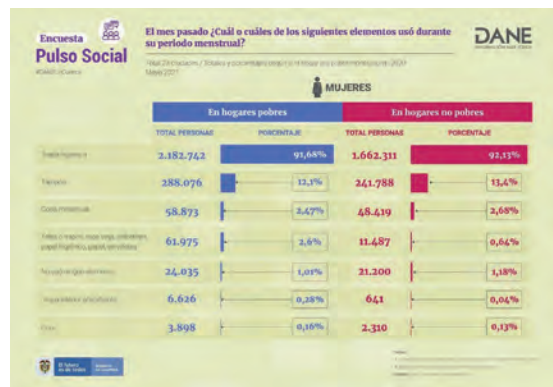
Encuesta
Pulso Social
#DANEdeCuentas

El mes pasado ¿Cuál o cuáles de los siguientes elementos usó durante su periodo menstrual?

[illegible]

DANE

MUJERES

| | En hogares pobres | | En hogares no pobres | |
|---|---|---|---|---|
| | TOTAL PERSONAS | PORCENTAJE | TOTAL PERSONAS | PORCENTAJE |
| Toalla higiénica | 2.182.742 | 91,68% | 1.662.311 | 92,13% |
| Tampón | 288.076 | 12,1% | 241.788 | 13,4% |
| Copa menstrual | 58.873 | 2,47% | 48.419 | 2,68% |
| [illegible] | 61.975 | 2,6% | 11.487 | 0,64% |
| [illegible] | 24.035 | 1,01% | 21.200 | 1,18% |
| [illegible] | 6.626 | 0,28% | 641 | 0,04% |
| Otro | 3.898 | 0,16% | 2.310 | 0,13% |

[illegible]